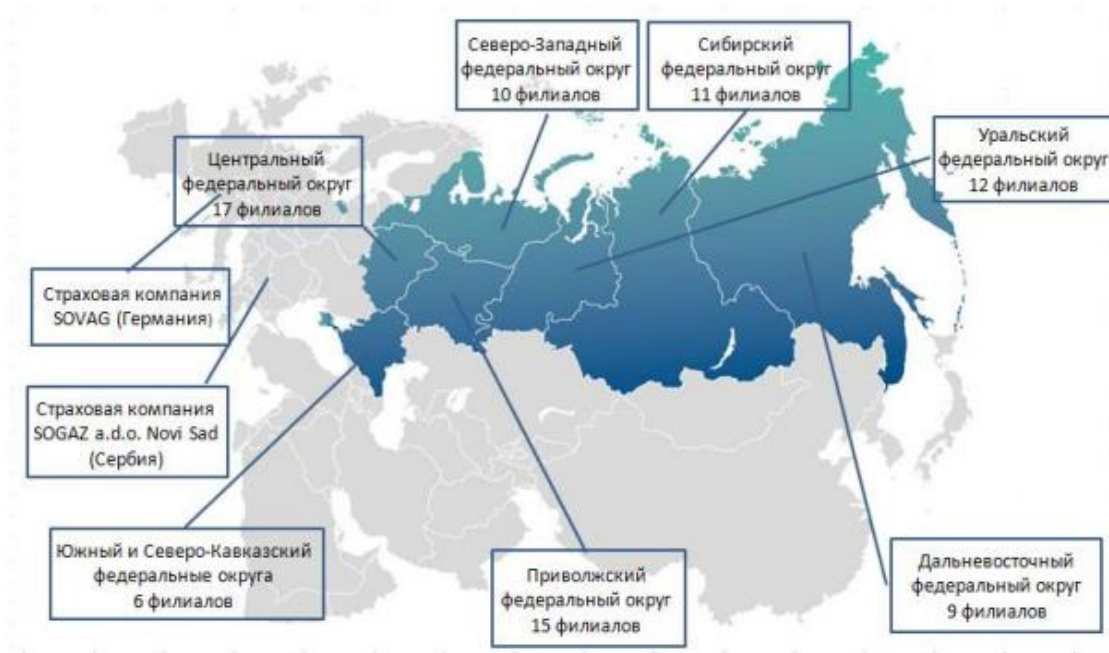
Северо-Западный федеральный округ 10 филиалов

Сибирский федеральный округ 11 филиалов

Центральный федеральный округ 17 филиалов

Уральский федеральный округ 12 филиалов

Страховая компания SOVAG (Германия)

Страховая компания SOGAZ a.d.o. Novi Sad (Сербия)

Южный и Северо-Кавказский федеральные округа 6 филиалов

Приволжский федеральный округ 15 филиалов

Дальневосточный федеральный округ 9 филиалов